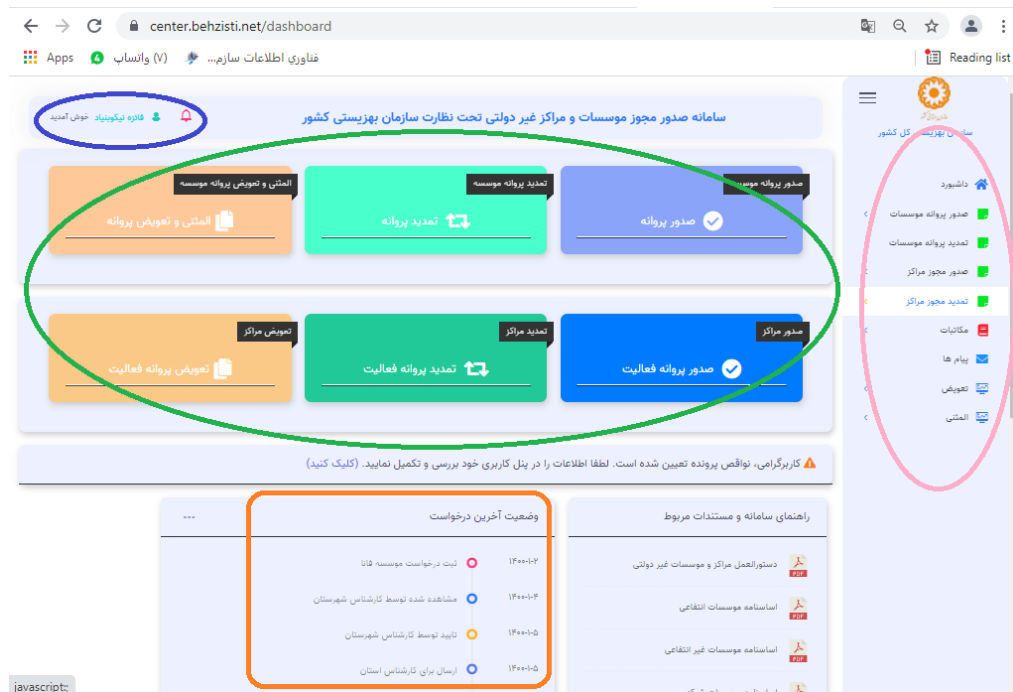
center.behzisti.net/dashboard

Apps (۷) واتساپ فناوری اطلاعات سازم... Reading list

سامانه صدور مجوز موسسات و مراکز غیر دولتی تحت نظارت سازمان بهزیستی کشور

فائزه نیکونیاد خوش آمدید

سازمان بهزیستی کل کشور

داشبورد
صدور پروانه موسسات
تمدید پروانه موسسات
صدور مجوز مراکز
تمدید مجوز مراکز
مکاتبات
پیام ها
تعویض
المثنی

صدور پروانه موسسه
صدور پروانه

تمدید پروانه موسسه
تمدید پروانه

المثنی و تعویض پروانه موسسه
المثنی و تعویض پروانه

صدور مراکز
صدور پروانه فعالیت

تمدید مراکز
تمدید پروانه فعالیت

تعویض مراکز
تعویض پروانه فعالیت

کاربرگرامی، نواقص پرونده تعیین شده است. لطفا اطلاعات را در پنل کاربری خود بررسی و تکمیل نمایید. (کلیک کنید)

راهنمای سامانه و مستندات مربوط

دستورالعمل مراکز و موسسات غیر دولتی
اساسنامه موسسات انتفاعی
اساسنامه موسسات غیر انتفاعی

وضعیت آخرین درخواست ...

۱۴۰۰-۱-۲ ثبت درخواست موسسه فاتا
۱۴۰۰-۱-۴ مشاهده شده توسط کارشناس شهرستان
۱۴۰۰-۱-۵ تایید توسط کارشناس شهرستان
۱۴۰۰-۱-۵ ارسال برای کارشناس استان

javascript:;